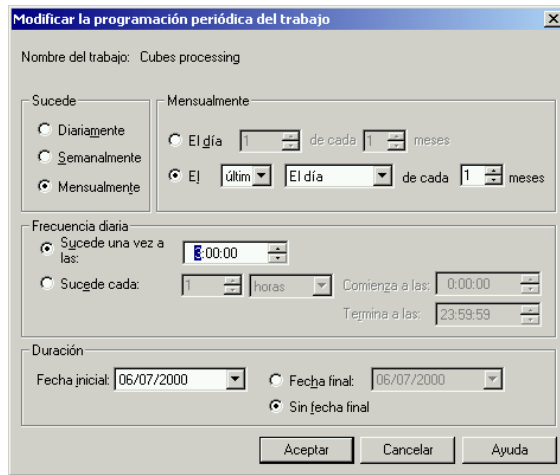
Modificar la programación periódica del trabajo

×

Nombre del trabajo: Cubes processing

Sucede

Diariamente

Semanalmente

Mensualmente

Mensualmente

El día 1 de cada 1 meses

El últim El día de cada 1 meses

Frecuencia diaria

Sucede una vez a las: 3:00:00

Sucede cada: 1 horas Comienza a las: 0:00:00

Termina a las: 23:59:59

Duración

Fecha inicial: 06/07/2000

Fecha final: 06/07/2000

Sin fecha final

Aceptar Cancelar Ayuda